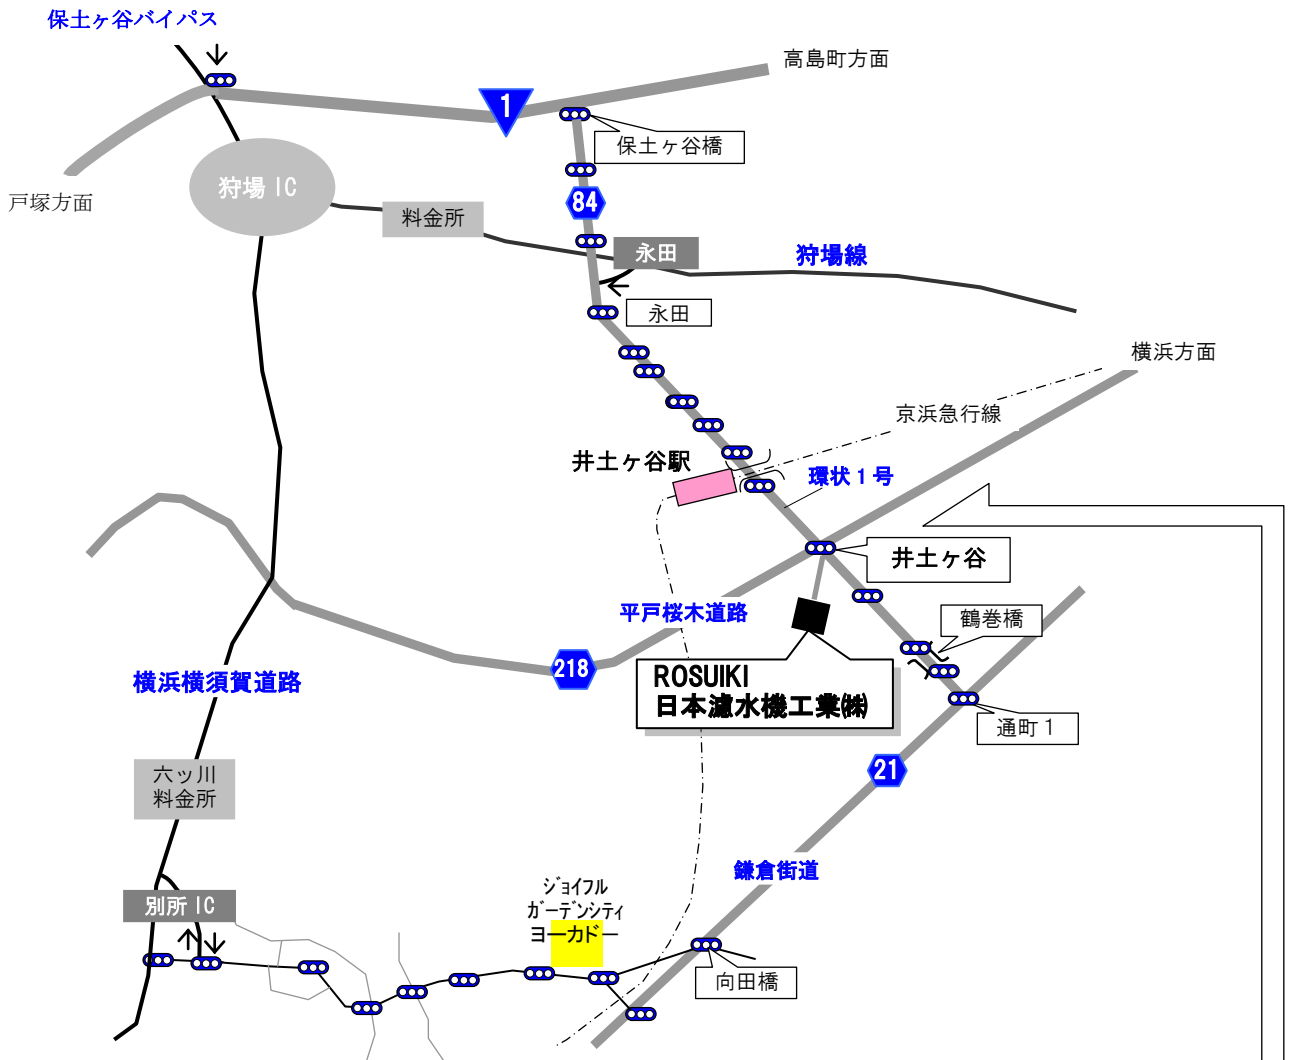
保土ヶ谷バイパス

1

高島町方面

保土ヶ谷橋

狩場 IC

戸塚方面

84

料金所

永田

狩場線

永田

横浜方面

京浜急行線

井土ヶ谷駅

環状 1 号

井土ヶ谷

平戸桜木道路

鶴巻橋

218

ROSUIKI
日本濾水機工業(株)

通町 1

横浜横須賀道路

21

六ッ川
料金所

鎌倉街道

ジョイフル
ガーデンシティ
ヨーカドー

別所 IC

向田橋